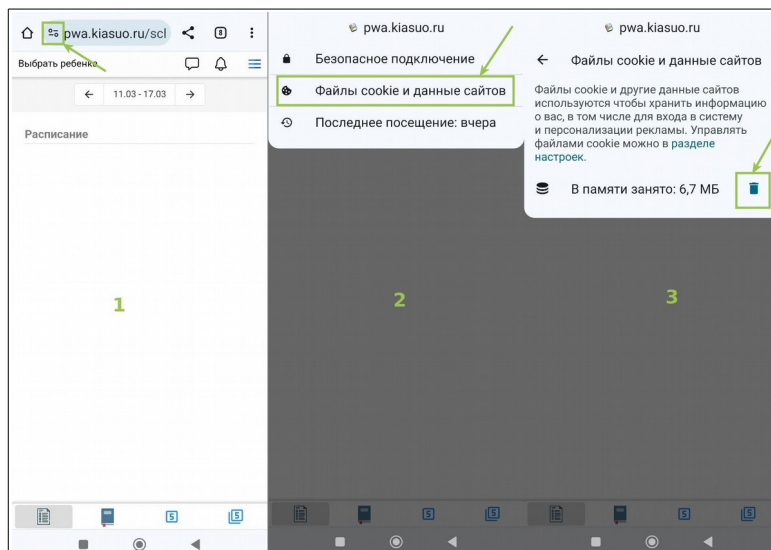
pwa.kiasuo.ru/scl

8

Выбрать ребенка

← 11.03 - 17.03 →

Расписание

1

pwa.kiasuo.ru

Безопасное подключение

Файлы cookie и данные сайтов

Последнее посещение: вчера

2

pwa.kiasuo.ru

← Файлы cookie и данные сайтов

Файлы cookie и другие данные сайтов используются чтобы хранить информацию о вас, в том числе для входа в систему и персонализации рекламы. Управлять файлами cookie можно в разделе настроек.

В памяти занято: 6,7 МБ

3

5

5

5